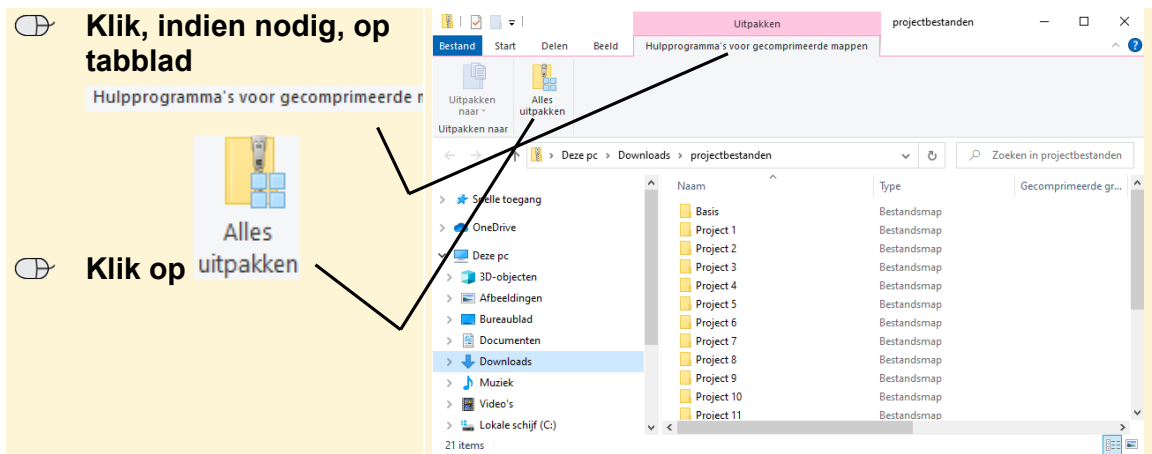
Klik, indien nodig, op tabblad

Hulpprogramma's voor gecomprimeerde m

Klik op

Alles uitpakken

Uitpakken

projectbestanden

Bestand Start Delen Beeld Hulpprogramma's voor gecomprimeerde mappen

Uitpakken naar

Alles uitpakken

Uitpakken naar

Deze pc > Downloads > projectbestanden

Zoeken in projectbestanden

Snelle toegang
OneDrive
Deze pc
3D-objecten
Afbeeldingen
Bureaublad
Documenten
Downloads
Muziek
Video's
Lokale schijf (C:)

| Naam | Type | Gecomprimeerde gr... |
|---|---|---|
| Basis | Bestandsmap | |
| Project 1 | Bestandsmap | |
| Project 2 | Bestandsmap | |
| Project 3 | Bestandsmap | |
| Project 4 | Bestandsmap | |
| Project 5 | Bestandsmap | |
| Project 6 | Bestandsmap | |
| Project 7 | Bestandsmap | |
| Project 8 | Bestandsmap | |
| Project 9 | Bestandsmap | |
| Project 10 | Bestandsmap | |
| Project 11 | Bestandsmap | |

21 items